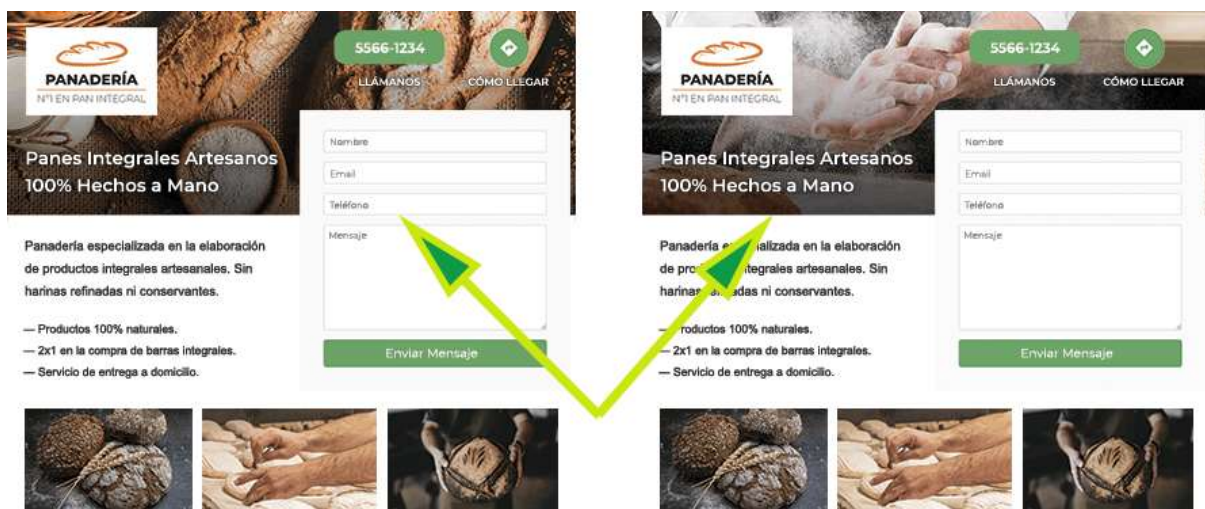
PANADERÍA
Nº1 EN PAN INTEGRAL

5566-1234
LLÁMANOS

CÓMO LLEGAR

Panes Integrales Artesanos 100% Hechos a Mano

Nombre
Email
Teléfono
Mensaje
Enviar Mensaje

Panadería especializada en la elaboración de productos integrales artesanales. Sin harinas refinadas ni conservantes.

— Productos 100% naturales.
— 2x1 en la compra de barras integrales.
— Servicio de entrega a domicilio.

PANADERÍA
Nº1 EN PAN INTEGRAL

5566-1234
LLÁMANOS

CÓMO LLEGAR

Panes Integrales Artesanos 100% Hechos a Mano

Nombre
Email
Teléfono
Mensaje
Enviar Mensaje

Panadería e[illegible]alizada en la elaboración de prod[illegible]tegrales artesanales. Sin harinas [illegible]adas ni conservantes.

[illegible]roductos 100% naturales.
— 2x1 en la compra de barras integrales.
— Servicio de entrega a domicilio.